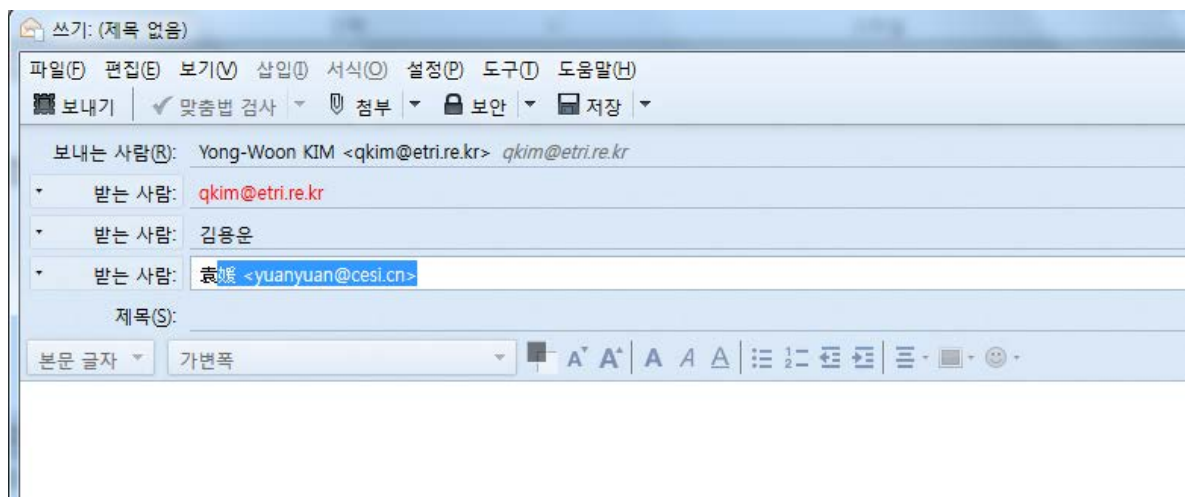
쓰기: (제목 없음)

파일(F) 편집(E) 보기(V) 삽입(I) 서식(O) 설정(P) 도구(T) 도움말(H)

보내기 | 맞춤법 검사 | 첨부 | 보안 | 저장

보내는 사람(R): Yong-Woon KIM <qkim@etri.re.kr> qkim@etri.re.kr

받는 사람: qkim@etri.re.kr

받는 사람: 김용운

받는 사람: 袁媛 <yuanyuan@cesi.cn>

제목(S):

본문 글자 | 가변폭